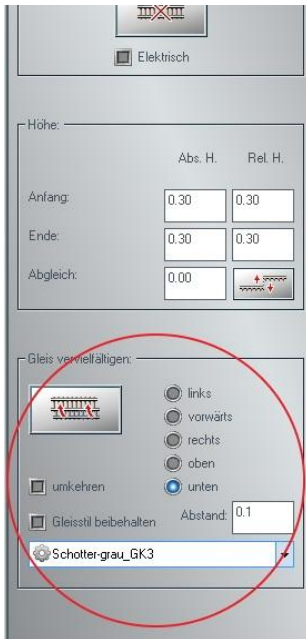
Elektrisch

Höhe:

Abs. H.
Rel. H.

Anfang:
0.30
0.30

Ende:
0.30
0.30

Abgleich:
0.00

Gleis vervielfältigen:

links
vorwärts
rechts
oben
unten

umkehren

Gleisstil beibehalten

Abstand:
0.1

Schotter-grau_GK3